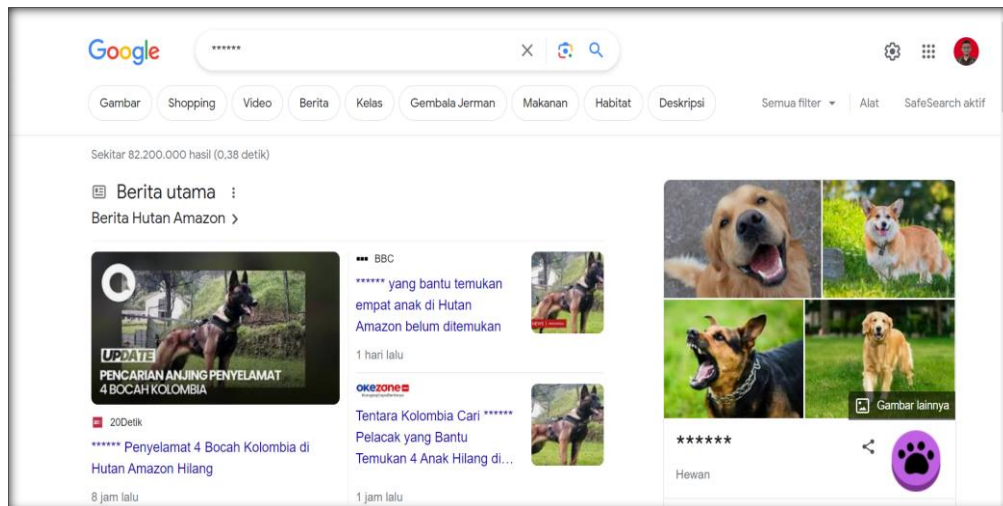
Google ******

Gambar Shopping Video Berita Kelas Gembala Jerman Makanan Habitat Deskripsi Semua filter Alat SafeSearch aktif

Sekitar 82.200.000 hasil (0,38 detik)

Berita utama

Berita Hutan Amazon >

UPDATE
PENCARIAN ANJING PENYELAMAT 4 BOCAH KOLOMBIA

20Detik
****** Penyelamat 4 Bocah Kolombia di Hutan Amazon Hilang
8 jam lalu

BBC
****** yang bantu temukan empat anak di Hutan Amazon belum ditemukan
1 hari lalu

okezone
Tentara Kolombia Cari ****** Pelacak yang Bantu Temukan 4 Anak Hilang di...
1 jam lalu

Gambar lainnya

******
Hewan